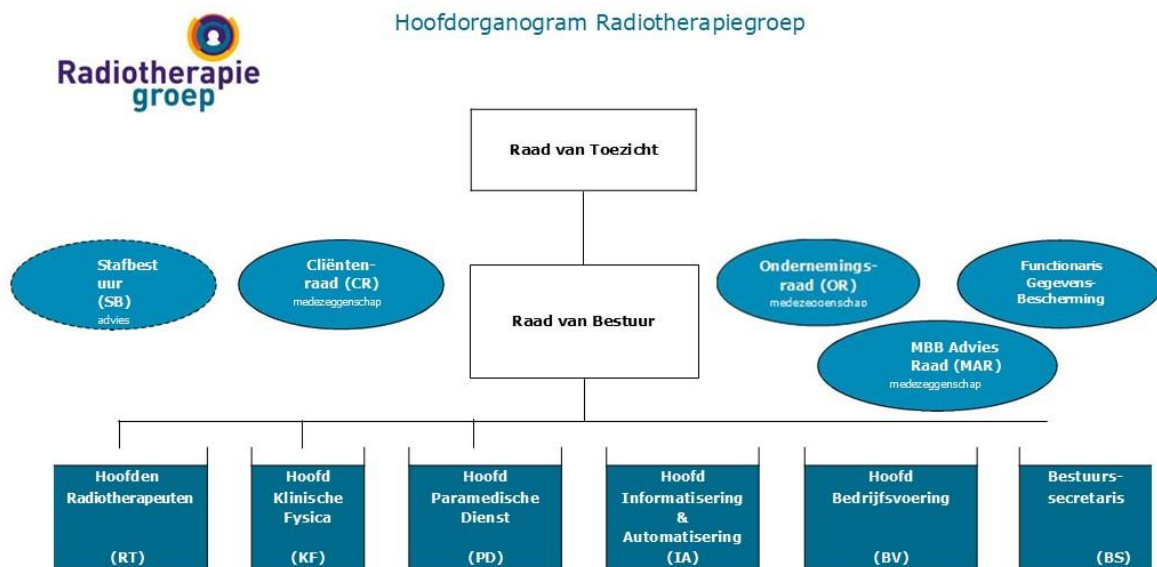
Hoofdorganogram Radiotherapiegroep

Radiotherapie groep

Raad van Toezicht

Stafbestuur (SB) advies

Cliëntenraad (CR) medezeggenschap

Raad van Bestuur

Ondernemingsraad (OR) medezeggenschap

Functionaris Gegevens-Bescherming

MBB Advies Raad (MAR) medezeggenschap

Hoofden Radiotherapeuten (RT)

Hoofd Klinische Fysica (KF)

Hoofd Paramedische Dienst (PD)

Hoofd Informatisering & Automatisering (IA)

Hoofd Bedrijfsvoering (BV)

Bestuurssecretaris (BS)